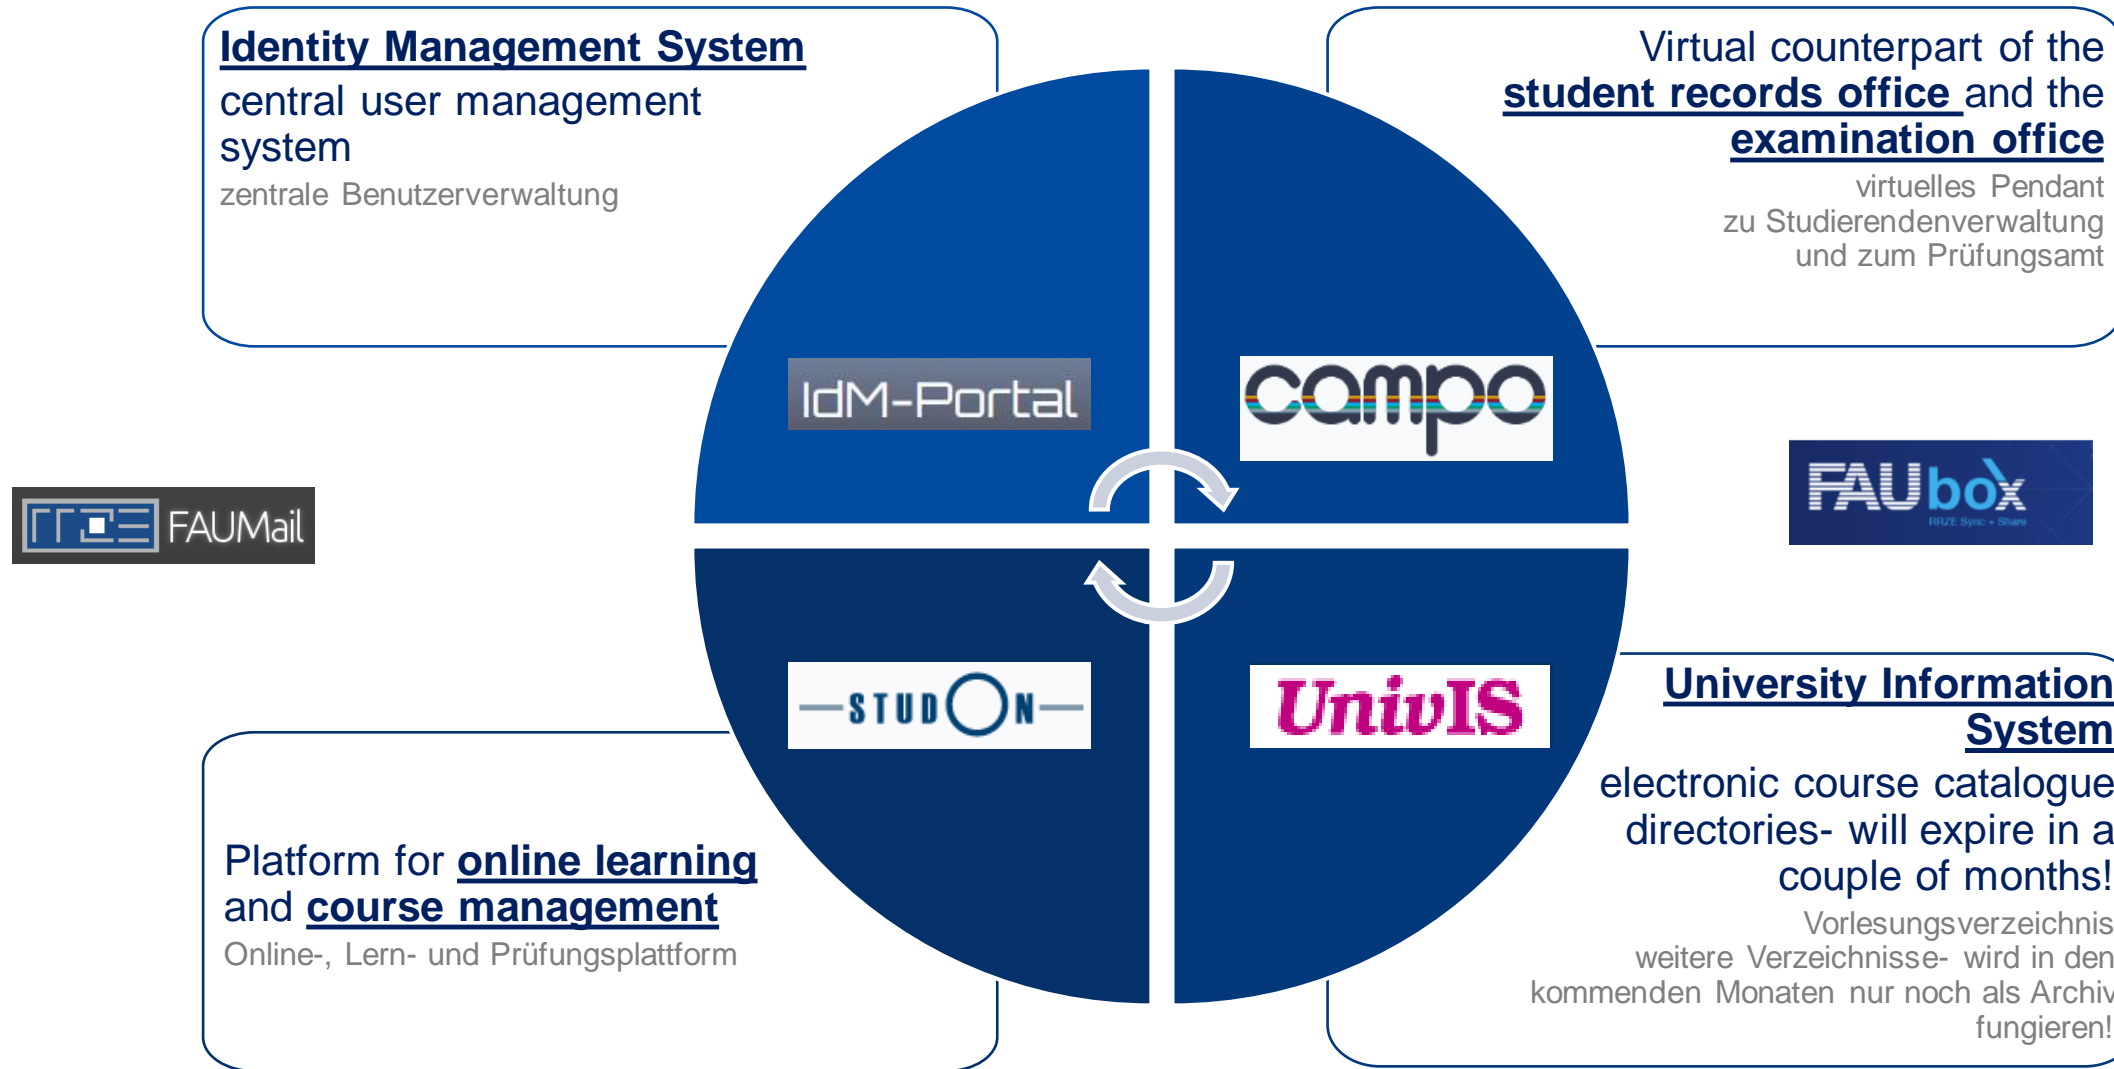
Identity Management System
central user management system
zentrale Benutzerverwaltung

Virtual counterpart of the student records office and the examination office
virtuelles Pendant zu Studierendenverwaltung und zum Prüfungsamt

IdM-Portal

campo

FAUMail

FAUbox
RRZE Sync + Share

STUDON

UnivIS

University Information System
electronic course catalogue directories- will expire in a couple of months!
Vorlesungsverzeichnis weitere Verzeichnisse- wird in den kommenden Monaten nur noch als Archiv fungieren!

Platform for online learning and course management
Online-, Lern- und Prüfungsplattform